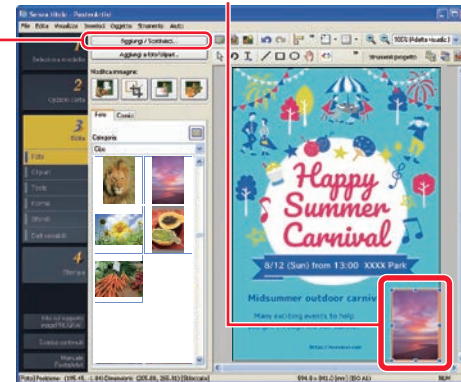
Senza titolo - PosterArtist

File Modifica Visualizza Inserisci Oggetto Strumento Aiuto

Aggiungi / Sostituisci...

Aggiungi a foto/clipart...

100% (Adatta visualiz.)

Strumenti progetto

1
Seleziona modello

2
Opzioni carta

3
Edita

Modifica immagine

Foto Cornici

Categoria

Cibo

Foto

Clipart

Testo

Forme

Sfondi

Dati variabili

4
Stampa

File di supporto reg. 16:9/4:3

Scarica contenuti

Manuale PosterArtist

Happy
Summer
Carnival

8/12 (Sun) from 13:00 XXXX Park

Midsummer outdoor carnival

Many exciting events to help

Foto] Posizione: (195.45, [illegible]) Dimensione: (205.88, 265.83) [Sbloccata]

594.0 x 841.0 [mm] (ISO A1)

NUM